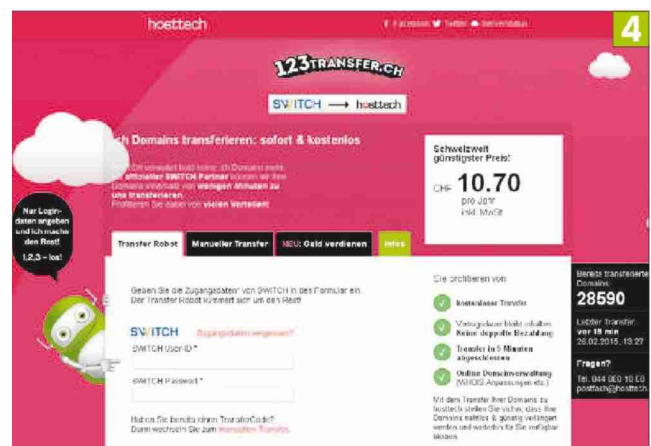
hosttech

Facebook Twitter Serverstatus

4

123TRANSFER.CH

SWITCH ⟶ hosttech

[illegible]ch Domains transferieren: sofort & kostenlos

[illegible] verwaltet bald keine .ch Domains mehr. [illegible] offizieller SWITCH Partner können wir Ihre Domains innerhalb von wenigen Minuten zu uns transferieren. Profitieren Sie dabei von vielen Vorteilen!

Schweizweit günstigster Preis!

CHF 10.70 pro Jahr inkl. MwSt.

Nur Logindaten angeben und ich mache den Rest! 1,2,3 – los!

Transfer Robot | Manueller Transfer | NEU: Geld verdienen | Infos

Geben Sie die Zugangsdaten von SWITCH in das Formular ein. Der Transfer Robot kümmert sich um den Rest!

SWITCH Zugangsdaten vergessen?

SWITCH User ID *

SWITCH Passwort *

Haben Sie bereits einen TransferCode? Dann wechseln Sie zum manuellen Transfer.

Sie profitieren von:

kostenloser Transfer

Vertragsdauer bleibt erhalten Keine doppelte Bezahlung

Transfer in 5 Minuten abgeschlossen

Online Domainverwaltung (WHOIS Anpassungen etc.)

Mit dem Transfer Ihrer Domains zu hosttech stellen Sie sicher, dass Ihre Domains nahtlos & günstig verlängert werden und weiterhin für Sie verfügbar bleiben.

Bereits transferierte Domains:

28590

Letzter Transfer: vor 18 min 26.02.2015, 13:27

Fragen?

Tel. 044 050 10 60 posttach@hosttech